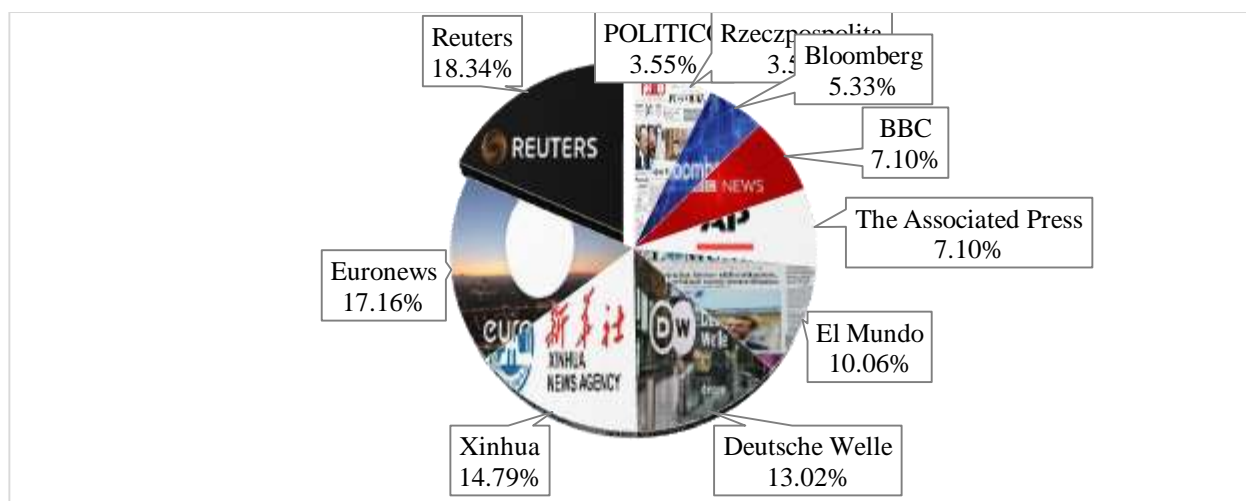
Reuters
18.34%

POLITICO
3.55%

Rzeczpospolita
3.5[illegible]

Bloomberg
5.33%

BBC
7.10%

The Associated Press
7.10%

El Mundo
10.06%

Deutsche Welle
13.02%

Xinhua
14.79%

Euronews
17.16%

REUTERS

NEWS

AP

DW

新华社

XINHUA NEWS AGENCY

euro